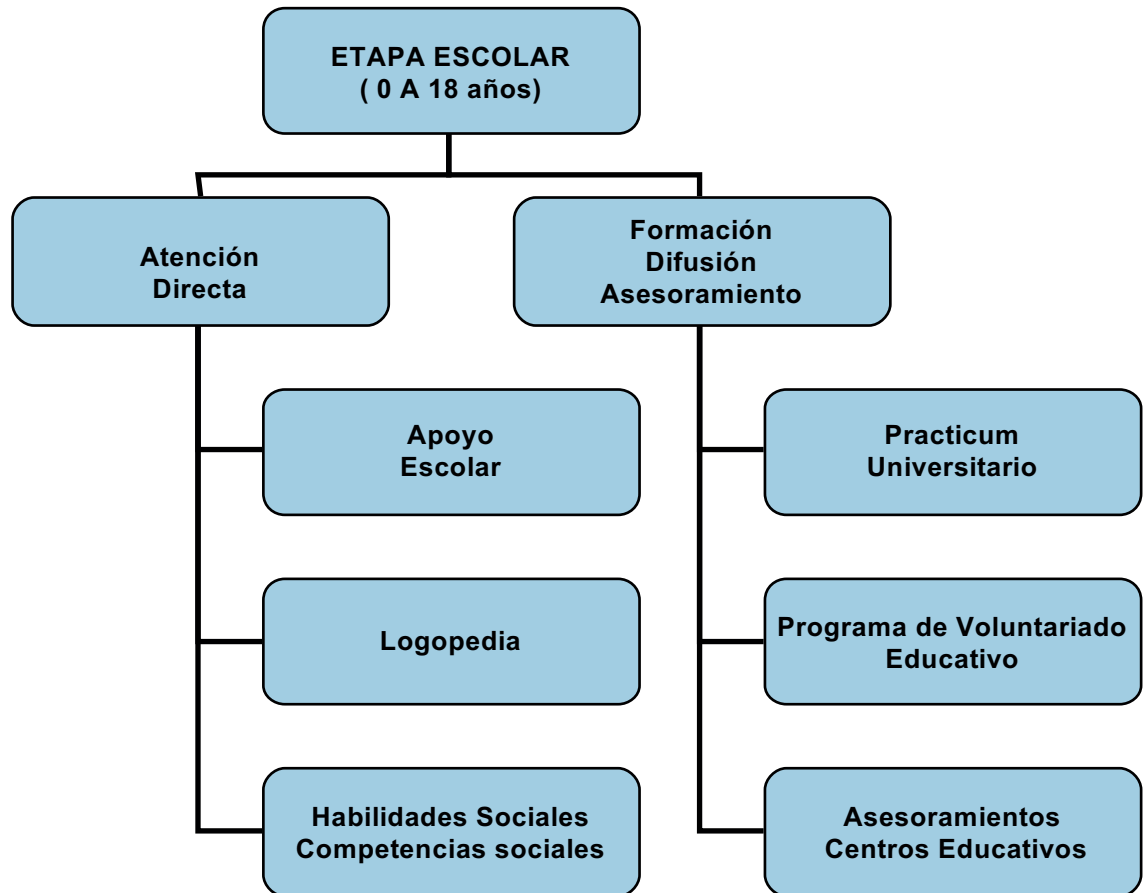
ETAPA ESCOLAR
( 0 A 18 años)

Atención
Directa

Formación
Difusión
Asesoramiento

Apoyo
Escolar

Logopedia

Habilidades Sociales
Competencias sociales

Practicum
Universitario

Programa de Voluntariado
Educativo

Asesoramientos
Centros Educativos